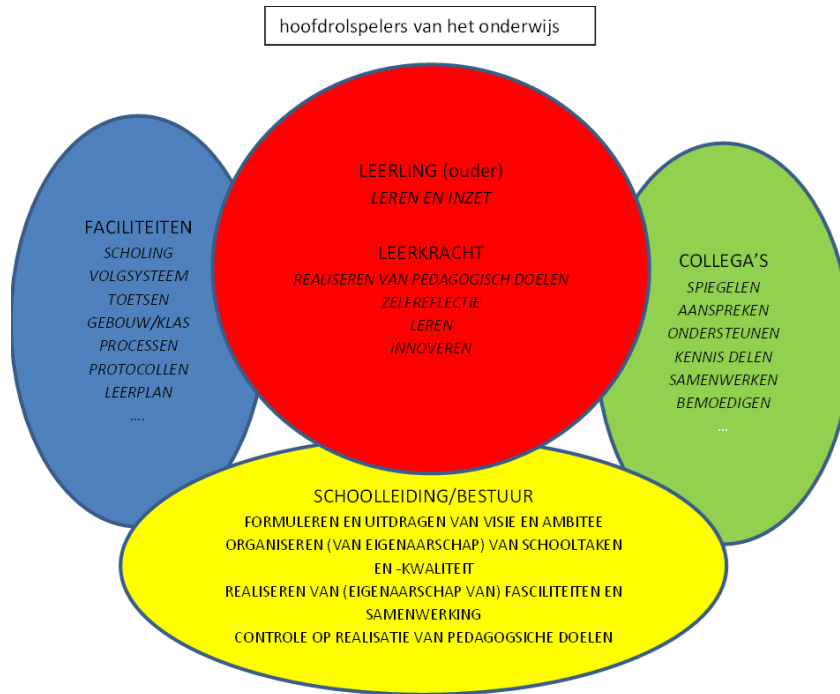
hoofdrolspelers van het onderwijs

FACILITEITEN
SCHOLING
VOLGSYSTEEM
TOETSEN
GEBOUW/KLAS
PROCESSEN
PROTOCOLLEN
LEERPLAN
....

LEERLING (ouder)
LEREN EN INZET

LEERKRACHT
REALISEREN VAN PEDAGOGISCH DOELEN
ZELFREFLECTIE
LEREN
INNOVEREN

COLLEGA'S
SPIEGELEN
AANSPREKEN
ONDERSTEUNEN
KENNIS DELEN
SAMENWERKEN
BEMOEDIGEN
...

SCHOOLLEIDING/BESTUUR
FORMULEREN EN UITDRAGEN VAN VISIE EN AMBITEE
ORGANISEREN (VAN EIGENAARSCHAP) VAN SCHOOLTAKEN EN -KWALITEIT
REALISEREN VAN (EIGENAARSCHAP VAN) FASCILITEITEN EN SAMENWERKING
CONTROLE OP REALISATIE VAN PEDAGOGSICHE DOELEN